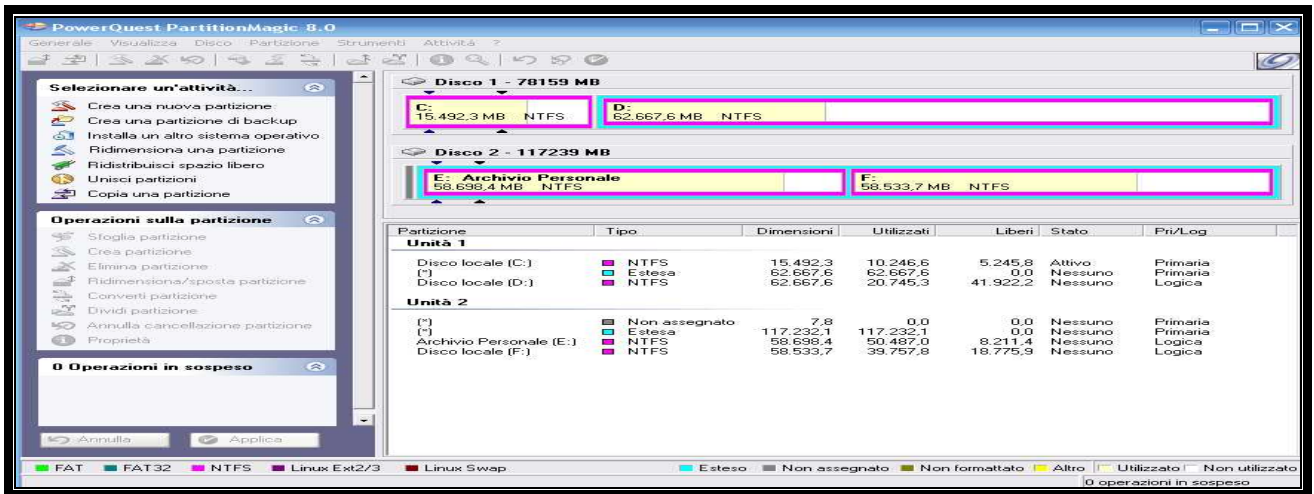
PowerQuest PartitionMagic 8.0

Generale Visualizza Disco Partizione Strumenti Attività ?

Selezionare un'attività...

Crea una nuova partizione
Crea una partizione di backup
Installa un altro sistema operativo
Ridimensiona una partizione
Ridistribuisci spazio libero
Unisci partizioni
Copia una partizione

Operazioni sulla partizione

Sfoglia partizione
Crea partizione
Elimina partizione
Ridimensiona/sposta partizione
Converti partizione
Dividi partizione
Annulla cancellazione partizione
Proprietà

0 Operazioni in sospeso

Annulla Applica

Disco 1 - 78159 MB

C:
15.492,3 MB NTFS

D:
62.667,6 MB NTFS

Disco 2 - 117239 MB

E: Archivio Personale
58.698,4 MB NTFS

F:
58.533,7 MB NTFS

| Partizione | Tipo | Dimensioni | Utilizzati | Liberi | Stato | Pri/Log |
|---|---|---|---|---|---|---|
| Unità 1 | | | | | | |
| Disco locale (C:) | NTFS | 15.492,3 | 10.246,6 | 5.245,8 | Attivo | Primaria |
| (*) | Estesa | 62.667,6 | 62.667,6 | 0,0 | Nessuno | Primaria |
| Disco locale (D:) | NTFS | 62.667,6 | 20.745,3 | 41.922,2 | Nessuno | Logica |
| Unità 2 | | | | | | |
| (*) | Non assegnato | 7,8 | 0,0 | 0,0 | Nessuno | Primaria |
| (*) | Estesa | 117.232,1 | 117.232,1 | 0,0 | Nessuno | Primaria |
| Archivio Personale (E:) | NTFS | 58.698,4 | 50.487,0 | 8.211,4 | Nessuno | Logica |
| Disco locale (F:) | NTFS | 58.533,7 | 39.757,8 | 18.775,9 | Nessuno | Logica |

FAT FAT32 NTFS Linux Ext2/3 Linux Swap Esteso Non assegnato Non formattato Altro Utilizzato Non utilizzato

0 operazioni in sospeso